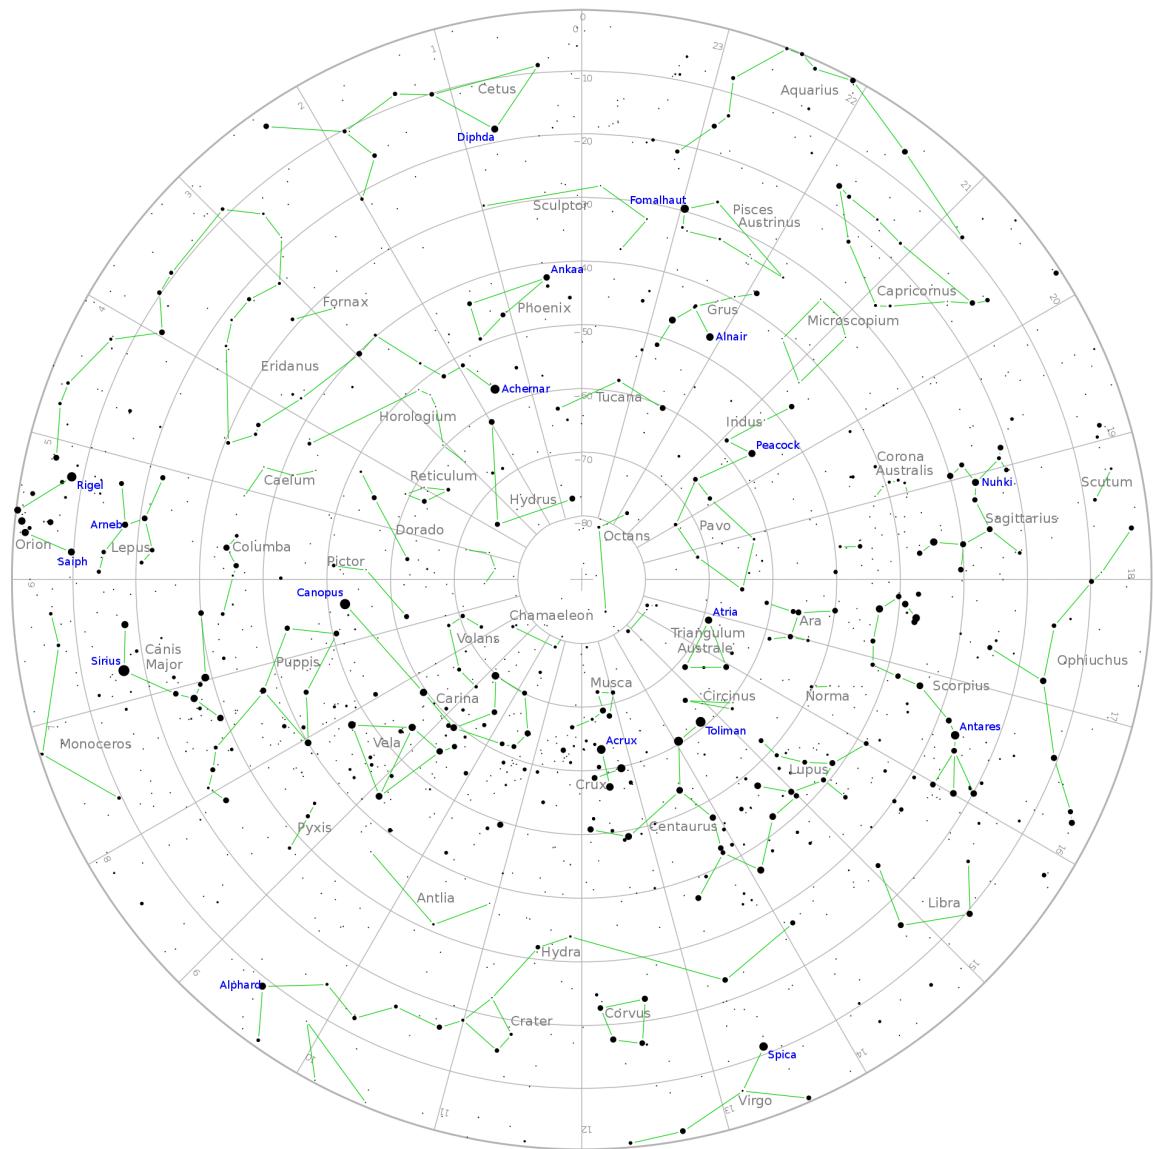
0
0
23
1
10
Cetus
Aquarius
22
2
Diphda
-20
21
3
Sculptor
Fomalhaut
Pisces Austrinus
Capricornus
Ankaa
Fornax
20
4
Phoenix
Grus
Microscopium
Alnair
50
Eridanus
Achernar
Horologium
Tucana
Indus
19
5
Peacock
Corona Australis
Reticulum
Rigel
Caelum
Nuhki
Scutum
Hydrus
70
Sagittarius
Arneb
Dorado
Octans
Pavo
Orion
Lepus
Columba
Saiph
Pictor
18
6
Canopus
Atria
Chamaeleon
Ara
Triangulum Australe
Ophiuchus
Canis Major
Volans
Sirius
Puppis
Musca
Scorpius
Carina
Circinus
Norma
17
Toliman
Antares
Monoceros
Vela
Acrux
Lupus
Crux
Centaurus
Pyxis
16
8
Antlia
Libra
Hydra
15
9
Alphard
Crater
Corvus
14
10
Spica
Virgo
11
13
12